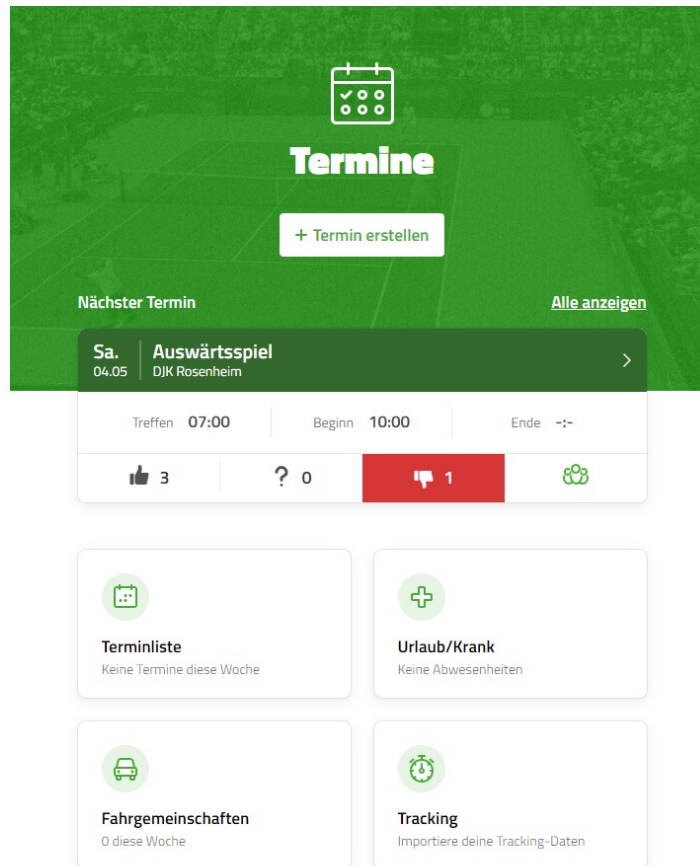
Termine

+ Termin erstellen

Nächster Termin

Alle anzeigen

Sa.
04.05

Auswärtsspiel
DJK Rosenheim

Treffen 07:00

Beginn 10:00

Ende -:-

3

? 0

1

Terminliste
Keine Termine diese Woche

Urlaub/Krank
Keine Abwesenheiten

Fahrgemeinschaften
0 diese Woche

Tracking
Importiere deine Tracking-Daten